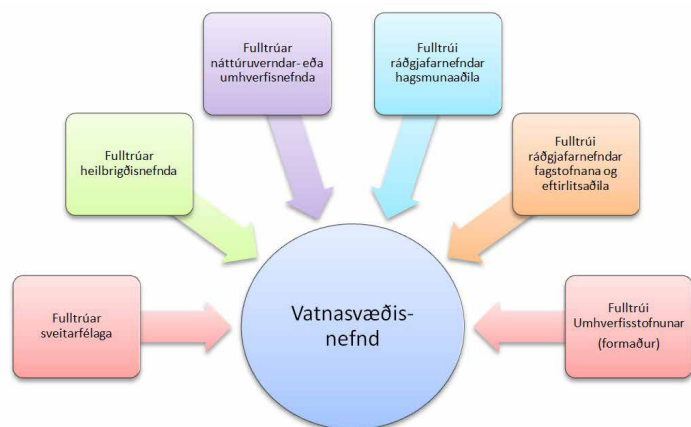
Fulltrúar náttúruverndar- eða umhverfisnefnda

Fulltrúi ráðgjafarnefndar hagsmunaaðila

Fulltrúar heilbrigðisnefnda

Fulltrúi ráðgjafarnefndar fagstofnana og eftirlitsaðila

Fulltrúar sveitarfélaga

Vatnasvæðis-nefnd

Fulltrúi Umhverfisstofnunar (formaður)